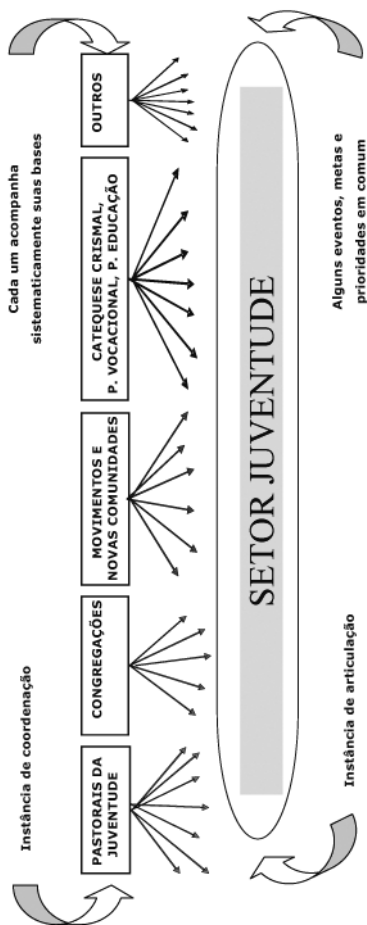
Instância de coordenação

PASTORAIS DA JUVENTUDE

CONGREGAÇÕES

MOVIMENTOS E NOVAS COMUNIDADES

CATEQUESE CRISMAL, P. VOCACIONAL, P. EDUCAÇÃO

OUTROS

Cada um acompanha sistematicamente suas bases

SETOR JUVENTUDE

Instância de articulação

Alguns eventos, metas e prioridades em comum